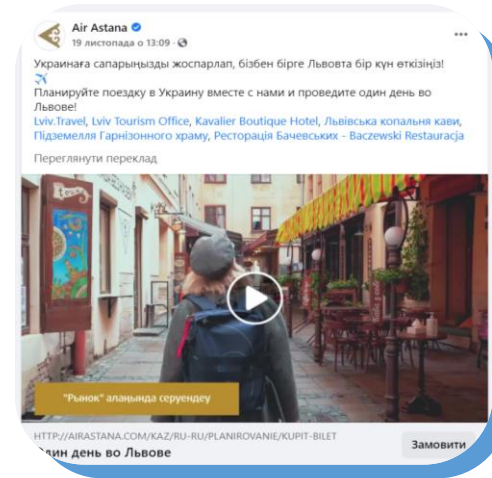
Air Astana
19 листопада о 13:09 · 

Украинаға сапарыңызды жоспарлап, бізбен бірге Львовта бір күн өткізіңіз! ✈️
Планируйте поездку в Украину вместе с нами и проведите один день во Львове!
Lviv.Travel, Lviv Tourism Office, Kavalier Boutique Hotel, Львівська копальня кави, Підземелля Гарнізонного храму, Ресторація Бачевських - Baczewski Restauracja

Переглянути переклад

"Рынок" алаңында серуендеу

HTTP://AIRASTANA.COM/KAZ/RU-RU/PLANIROVANIE/KUPIT-BILET
Один день во Львове
Замовити